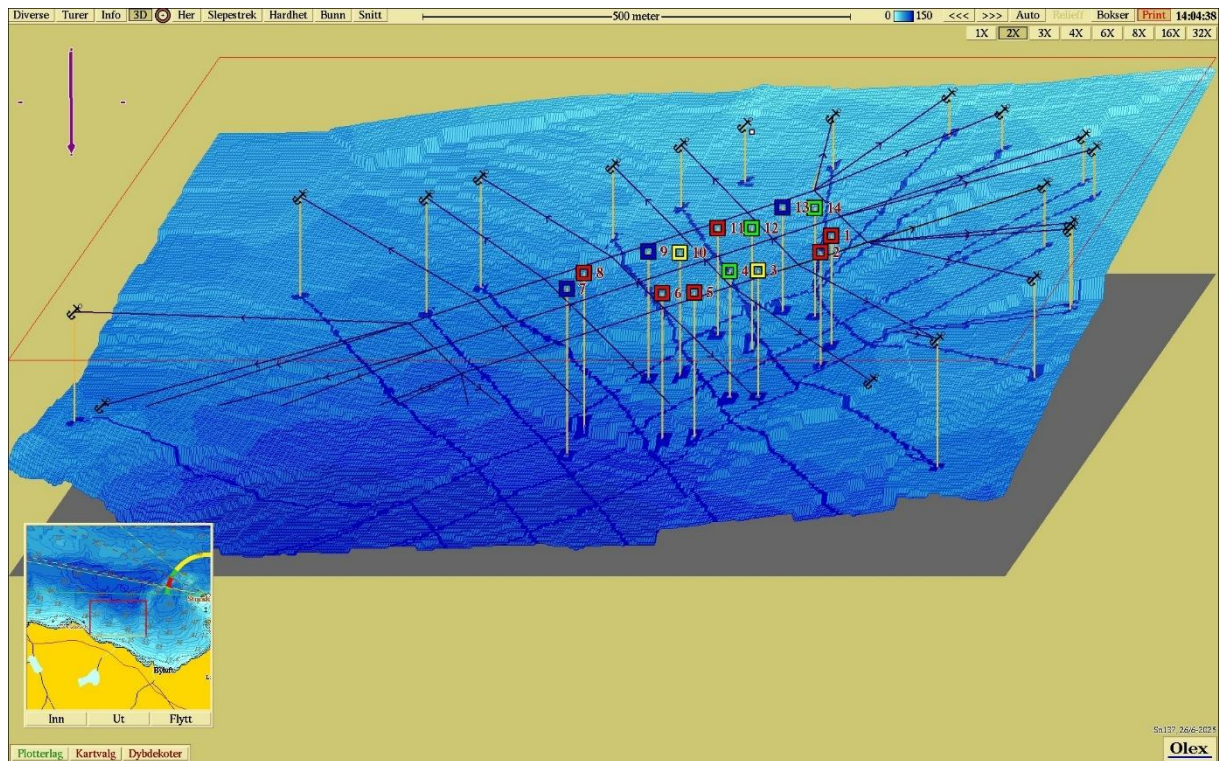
Diverse Turer Info 3D Her Slepestrek Hardhet Bunn Snitt 500 meter 0 150 <<< >>> Auto Relieff Bokser Print 14:04:38

1X 2X 3X 4X 6X 8X 16X 32X

13 14
11 12 1
9 10 2
8 4 3
7 6 5

Inn Ut Flytt

Plotterlag Kartvalg Dybdekoter

Sn137, 26/6-2025

Olex